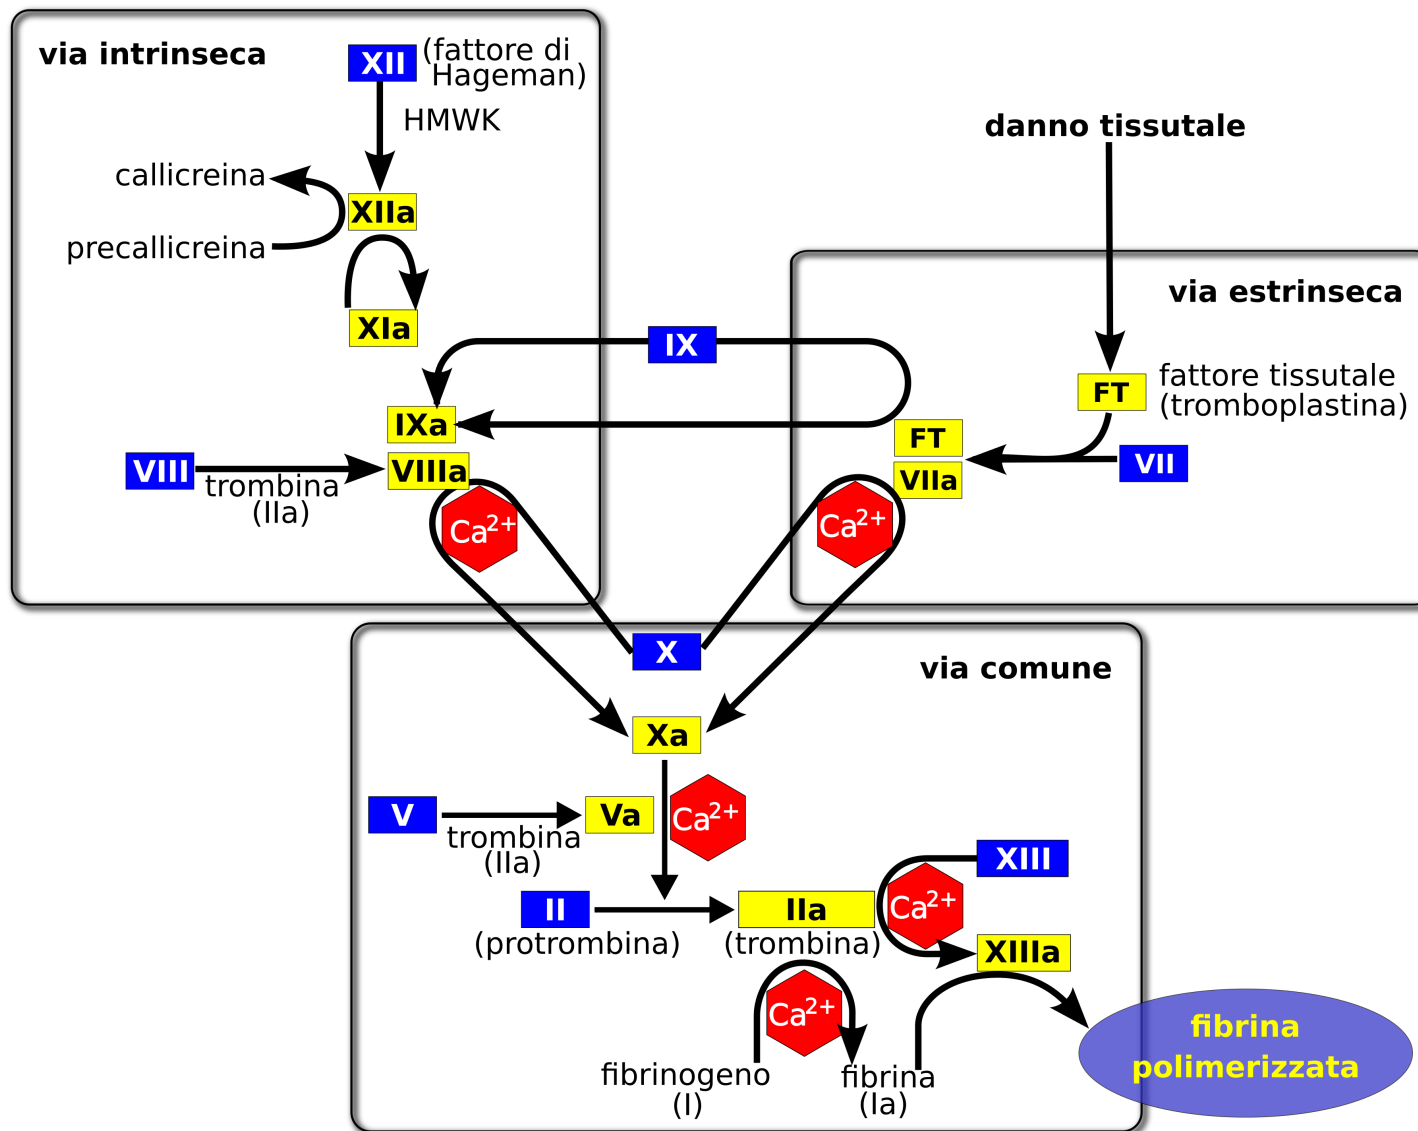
via intrinseca

XII (fattore di Hageman)

HMWK

callicreina

XIIa

precallicreina

XIa

IX

IXa

VIII

VIIIa

trombina (IIa)

$Ca^{2+}$

danno tissutale

via estrinseca

FT

fattore tissutale (tromboplastina)

FT

VIIa

VII

$Ca^{2+}$

X

via comune

Xa

V

Va

trombina (IIa)

$Ca^{2+}$

II (protrombina)

IIa (trombina)

XIII

$Ca^{2+}$

XIIIa

$Ca^{2+}$

fibrinogeno (I)

fibrina (Ia)

fibrina polimerizzata